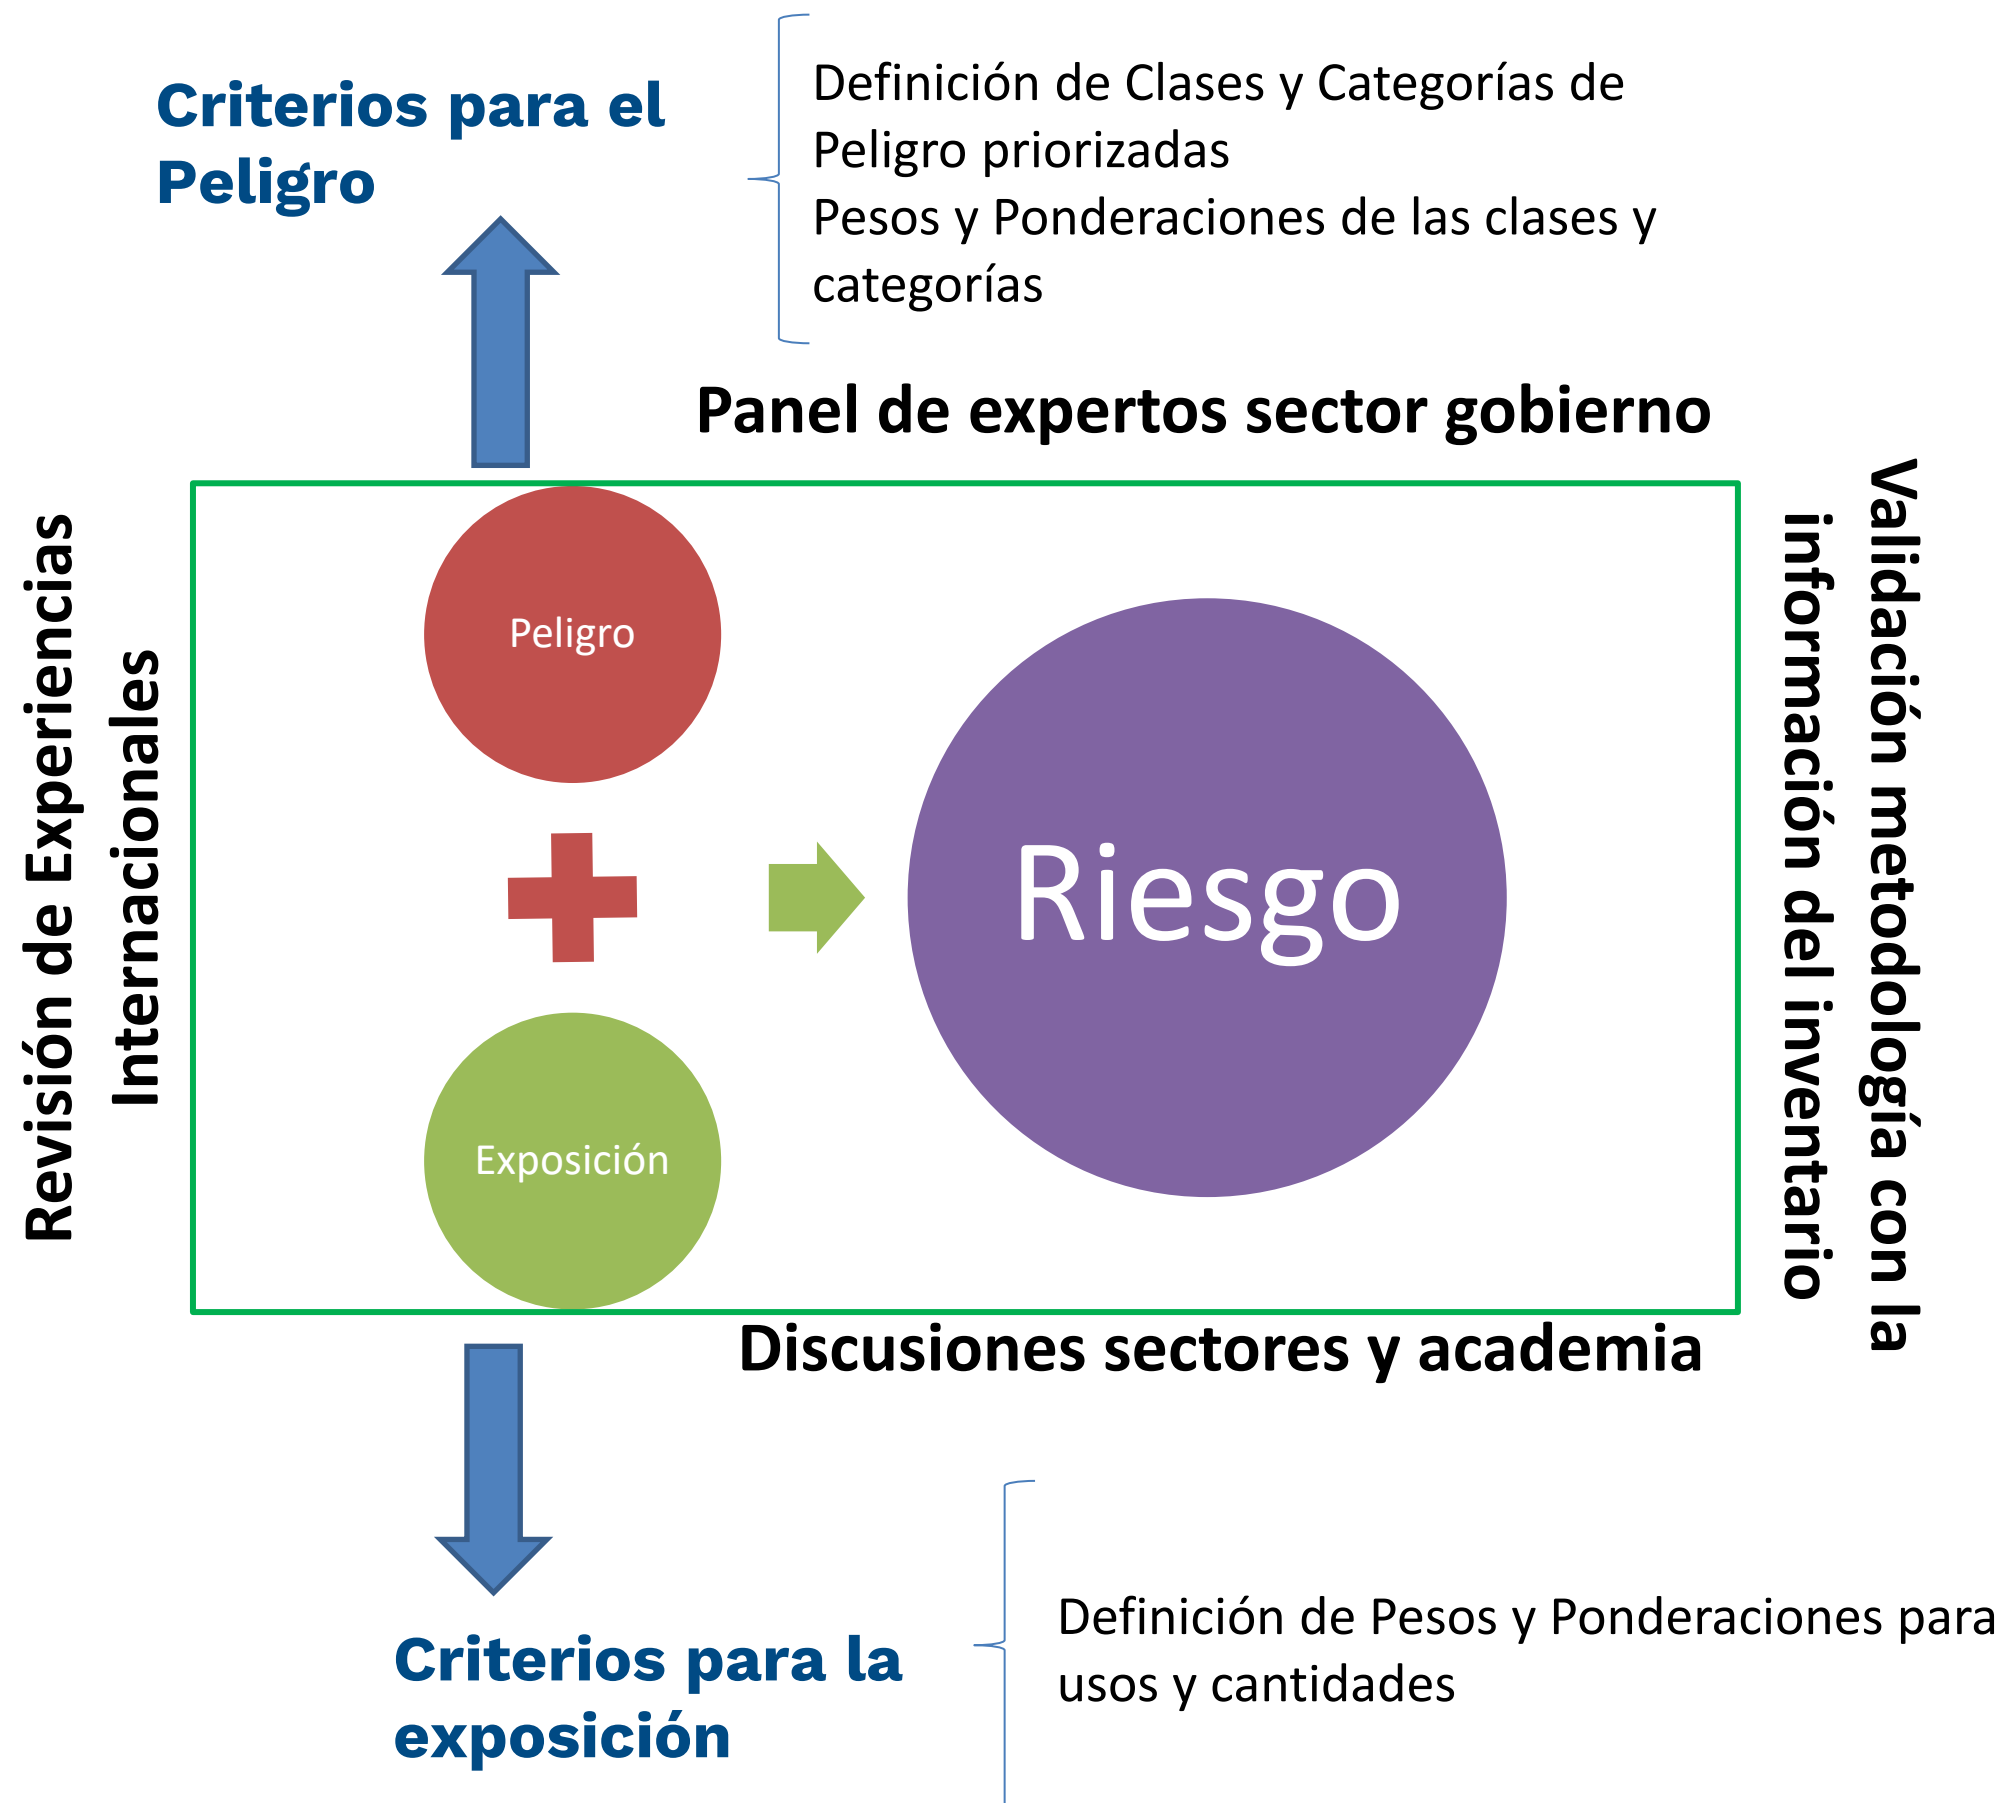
Criterios para el Peligro

Definición de Clases y Categorías de Peligro priorizadas
Pesos y Ponderaciones de las clases y categorías

Panel de expertos sector gobierno

Revisión de Experiencias Internacionales

Peligro

Riesgo

Exposición

Validación metodología con la información del inventario

Discusiones sectores y academia

Criterios para la exposición

Definición de Pesos y Ponderaciones para usos y cantidades